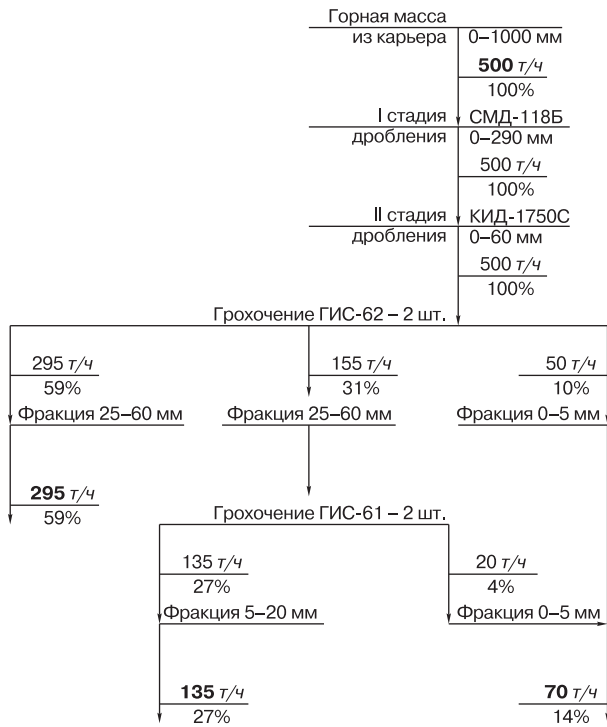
Горная масса
из карьера
0–1000 мм
**500** т/ч
100%

I стадия
дробления
СМД-118Б
0–290 мм
500 т/ч
100%

II стадия
дробления
КИД-1750С
0–60 мм
500 т/ч
100%

Грохочение ГИС-62 – 2 шт.

295 т/ч
59%
Фракция 25–60 мм

155 т/ч
31%
Фракция 25–60 мм

50 т/ч
10%
Фракция 0–5 мм

**295** т/ч
59%

Грохочение ГИС-61 – 2 шт.

135 т/ч
27%
Фракция 5–20 мм

20 т/ч
4%
Фракция 0–5 мм

**135** т/ч
27%

**70** т/ч
14%